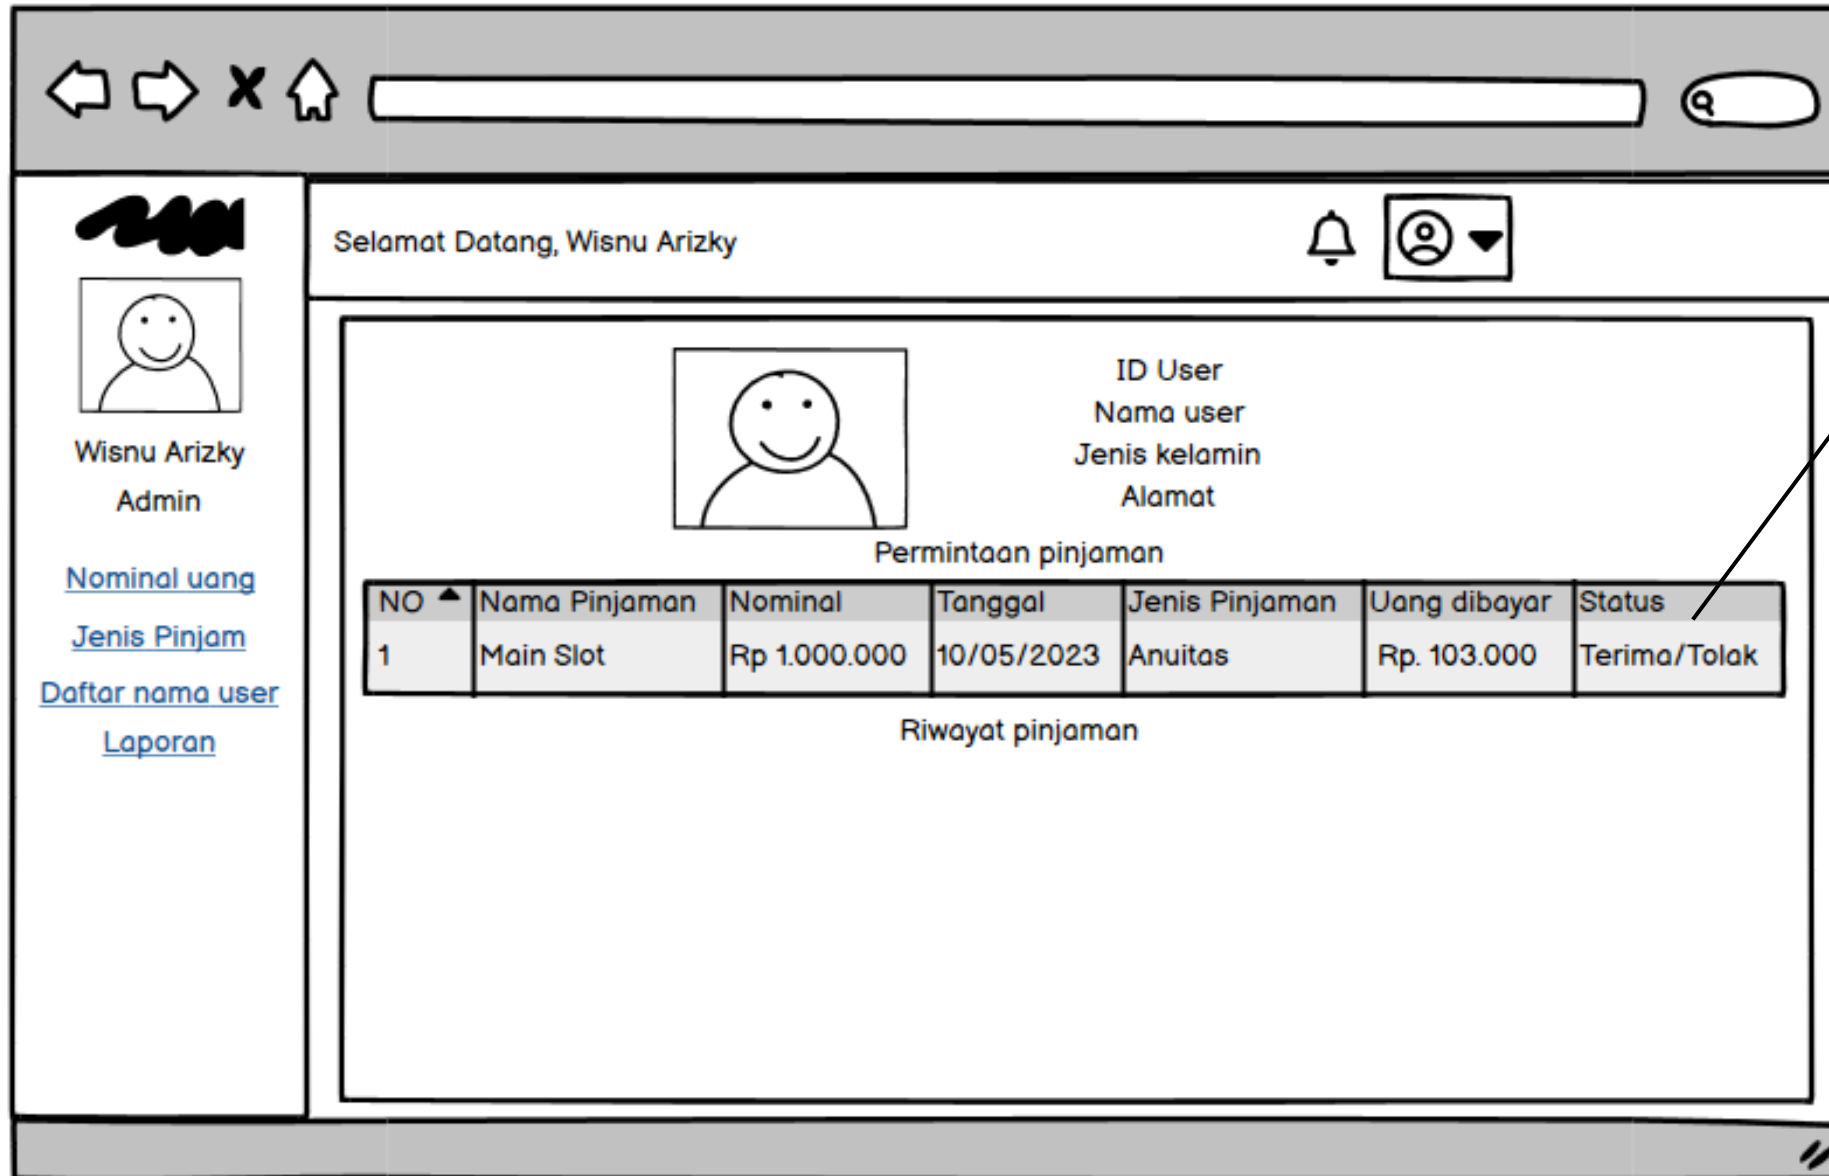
Wisnu Arizky
Admin

Nominal uang
Jenis Pinjam
Daftar nama user
Laporan

Selamat Datang, Wisnu Arizky

ID User
Nama user
Jenis kelamin
Alamat

Permintaan pinjaman

| NO | Nama Pinjaman | Nominal | Tanggal | Jenis Pinjaman | Uang dibayar | Status |
|---|---|---|---|---|---|---|
| 1 | Main Slot | Rp 1.000.000 | 10/05/2023 | Anuitas | Rp. 103.000 | Terima/Tolak |

Riwayat pinjaman